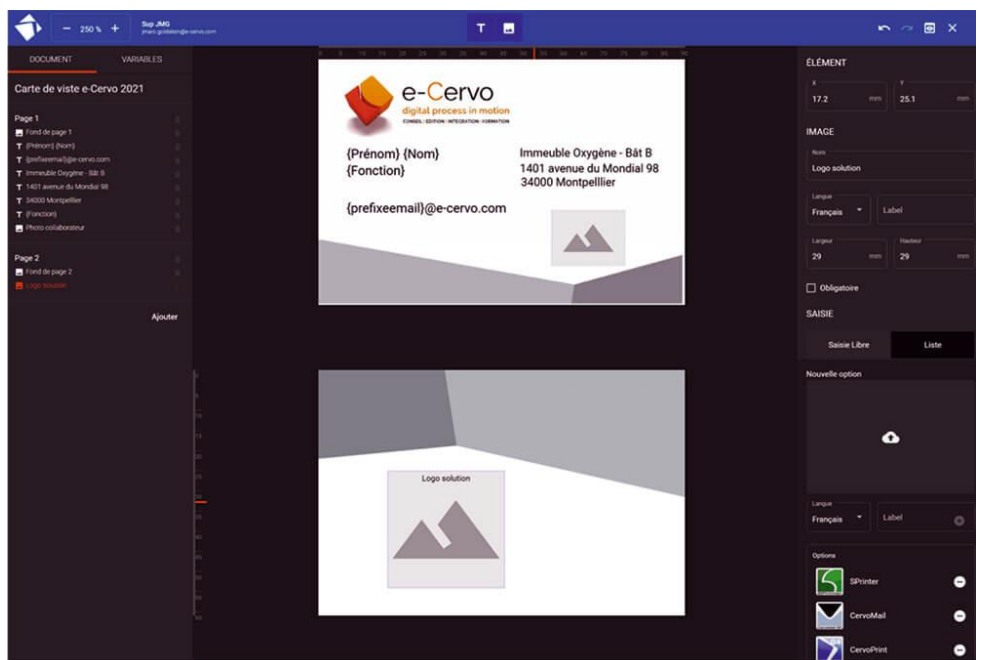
− 250 % +
Sup JMG
jmarc.goldstein@e-cervo.com

DOCUMENT
VARIABLES

Carte de viste e-Cervo 2021

Page 1
Fond de page 1
{Prénom} {Nom}
{prefixeemail}@e-cervo.com
Immeuble Oxygène - Bât B
1401 avenue du Mondial 98
34000 Montpellier
{Fonction}
Photo collaborateur

Page 2
Fond de page 2
Logo solution

Ajouter

e-Cervo
digital process in motion
CONSEIL · EDITION · INTEGRATION · FORMATION

{Prénom} {Nom}
{Fonction}

Immeuble Oxygène - Bât B
1401 avenue du Mondial 98
34000 Montpellier

{prefixeemail}@e-cervo.com

Logo solution

ÉLÉMENT
X
17.2 mm
Y
25.1 mm

IMAGE
Nom
Logo solution

Langue
Français
Label

Largeur
29 mm
Hauteur
29 mm

Obligatoire

SAISIE
Saisie Libre
Liste

Nouvelle option

Langue
Français
Label

Options
SPrinter
CervoMail
CervoPrint